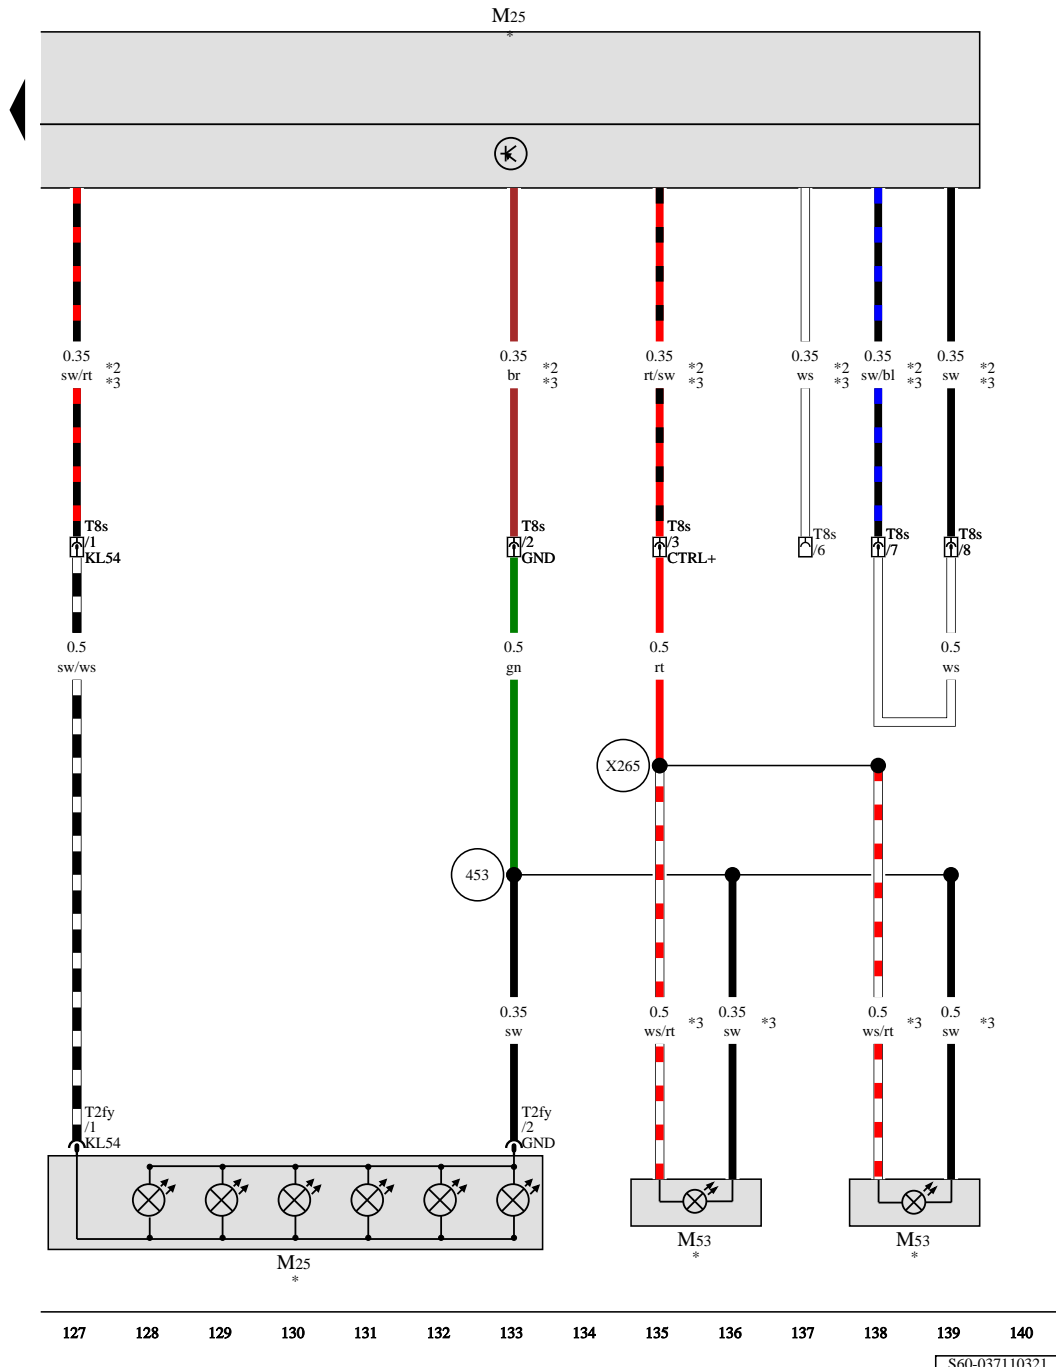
M25
*

0.35
sw/rt
*2
*3

0.35
br
*2
*3

0.35
rt/sw
*2
*3

0.35
ws
*2
*3

0.35
sw/bl
*2
*3

0.35
sw
*2
*3

T8s
/1
KL54

T8s
/2
GND

T8s
/3
CTRL+

T8s
/6

T8s
/7

T8s
/8

0.5
sw/ws

0.5
gn

0.5
rt

0.5
ws

X265

453

0.35
sw

0.5
ws/rt
*3

0.35
sw
*3

0.5
ws/rt
*3

0.5
sw
*3

T2fy
/1
KL54

T2fy
/2
GND

M25
*

M53
*

M53
*

127 128 129 130 131 132 133 134 135 136 137 138 139 140

S60-03711032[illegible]